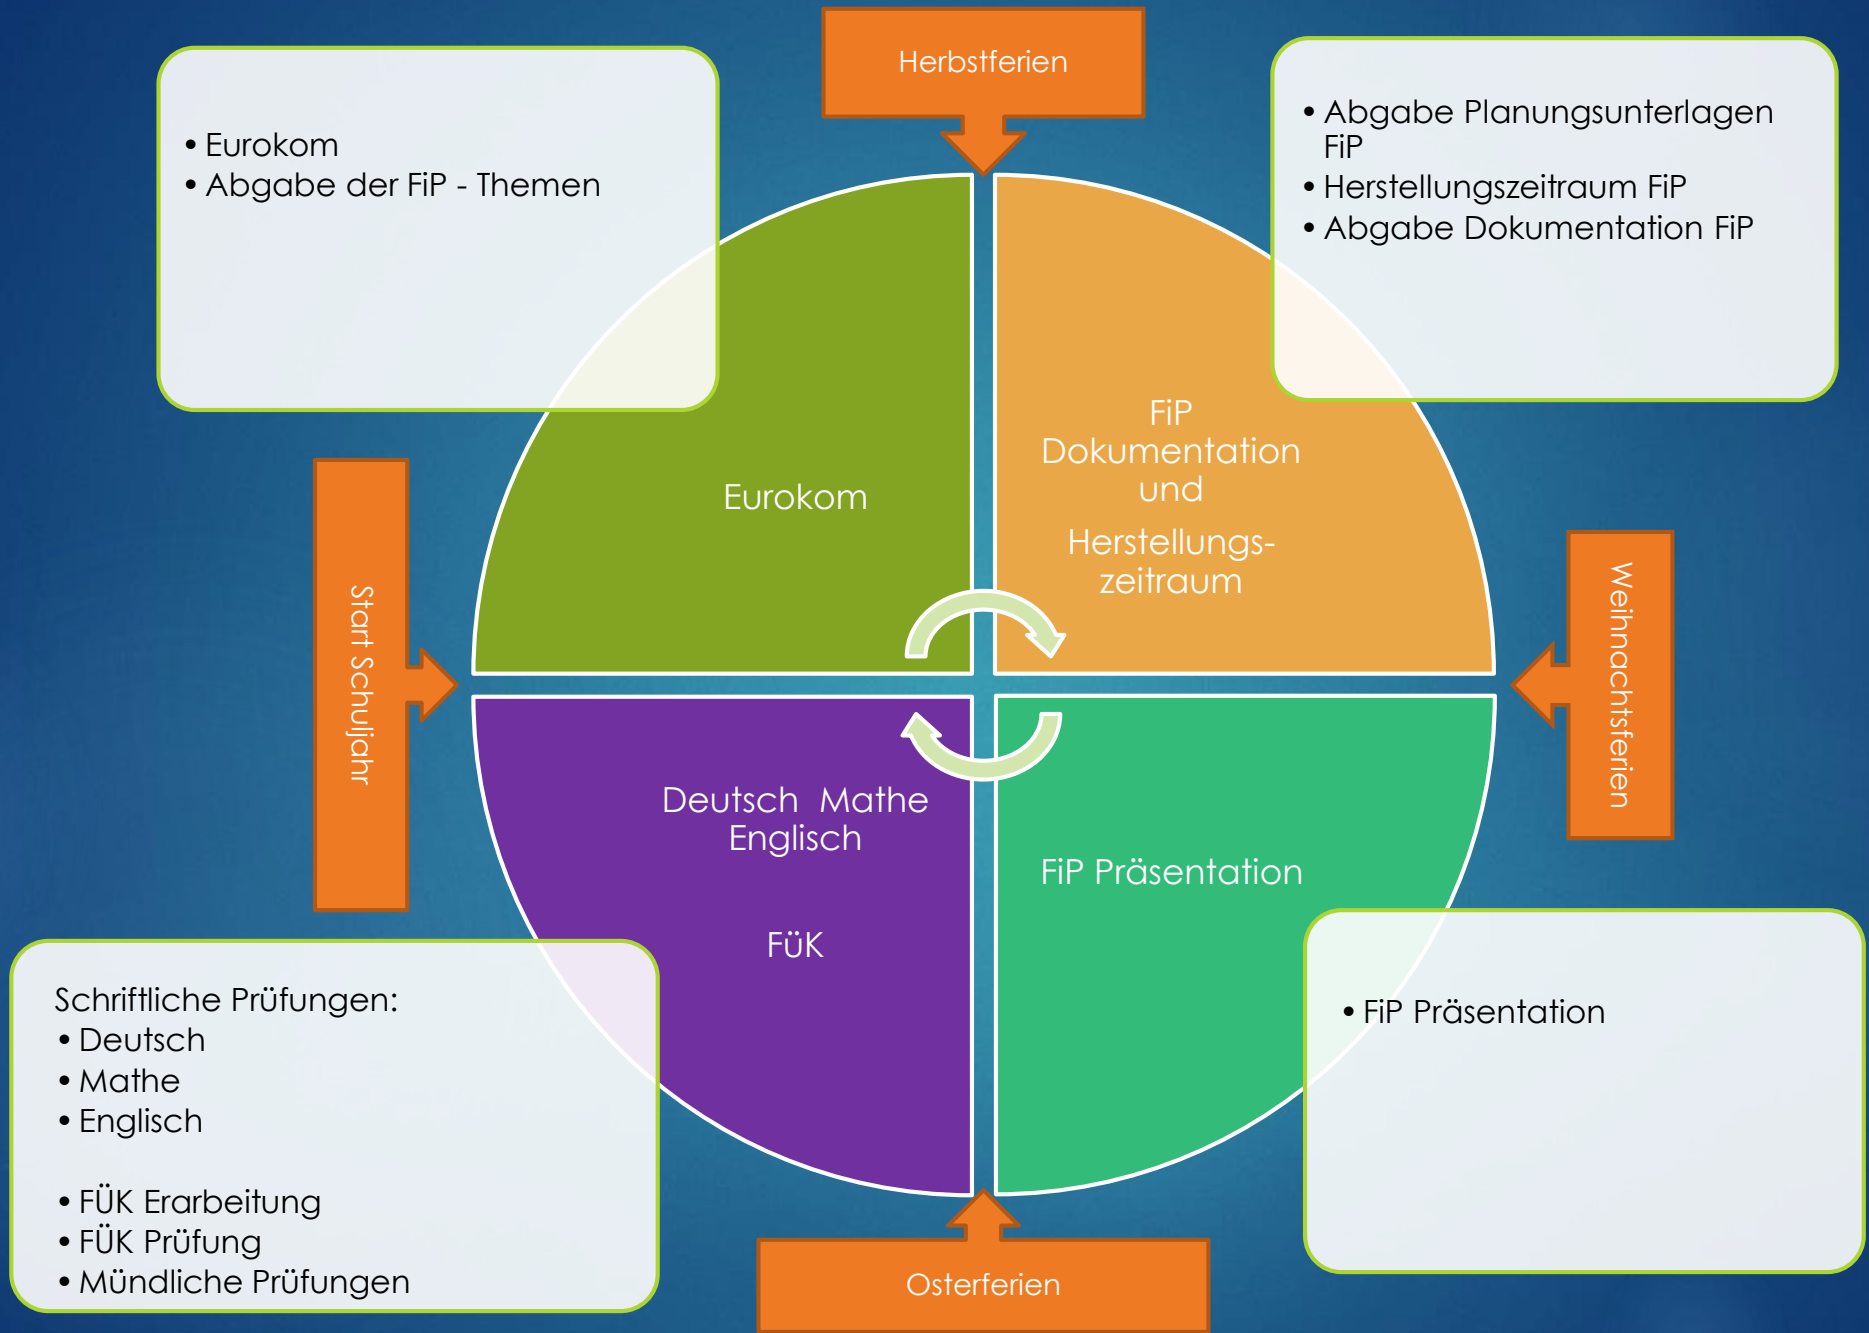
Herbstferien

• Eurokom
• Abgabe der FiP - Themen

• Abgabe Planungsunterlagen FiP
• Herstellungszeitraum FiP
• Abgabe Dokumentation FiP

Eurokom

FiP Dokumentation und

Herstellungszeitraum

Start Schuljahr

Weihnachtsferien

Deutsch Mathe Englisch

FÜK

FiP Präsentation

Schriftliche Prüfungen:
• Deutsch
• Mathe
• Englisch

• FÜK Erarbeitung
• FÜK Prüfung
• Mündliche Prüfungen

• FiP Präsentation

Osterferien